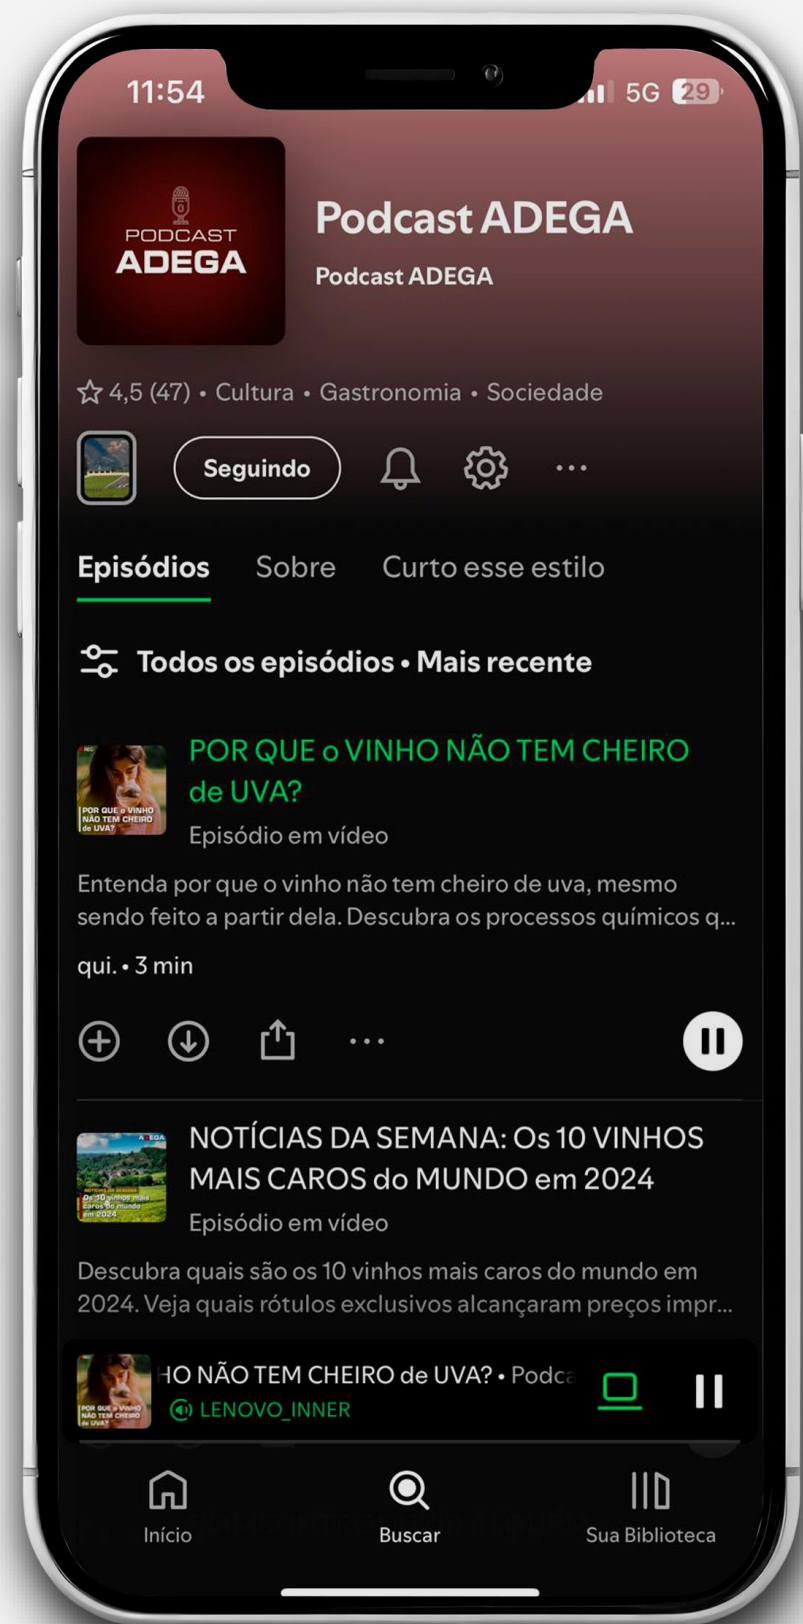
11:54

5G 29

PODCAST ADEGA

Podcast ADEGA

Podcast ADEGA

4,5 (47) • Cultura • Gastronomia • Sociedade

Seguindo

Episódios Sobre Curto esse estilo

Todos os episódios • Mais recente

POR QUE o VINHO NÃO TEM CHEIRO de UVA?

Episódio em vídeo

Entenda por que o vinho não tem cheiro de uva, mesmo sendo feito a partir dela. Descubra os processos químicos q...

qui. • 3 min

NOTÍCIAS DA SEMANA: Os 10 VINHOS MAIS CAROS do MUNDO em 2024

Episódio em vídeo

Descubra quais são os 10 vinhos mais caros do mundo em 2024. Veja quais rótulos exclusivos alcançaram preços impr...

HO NÃO TEM CHEIRO de UVA? • Podca

LENOVO_INNER

Início Buscar Sua Biblioteca